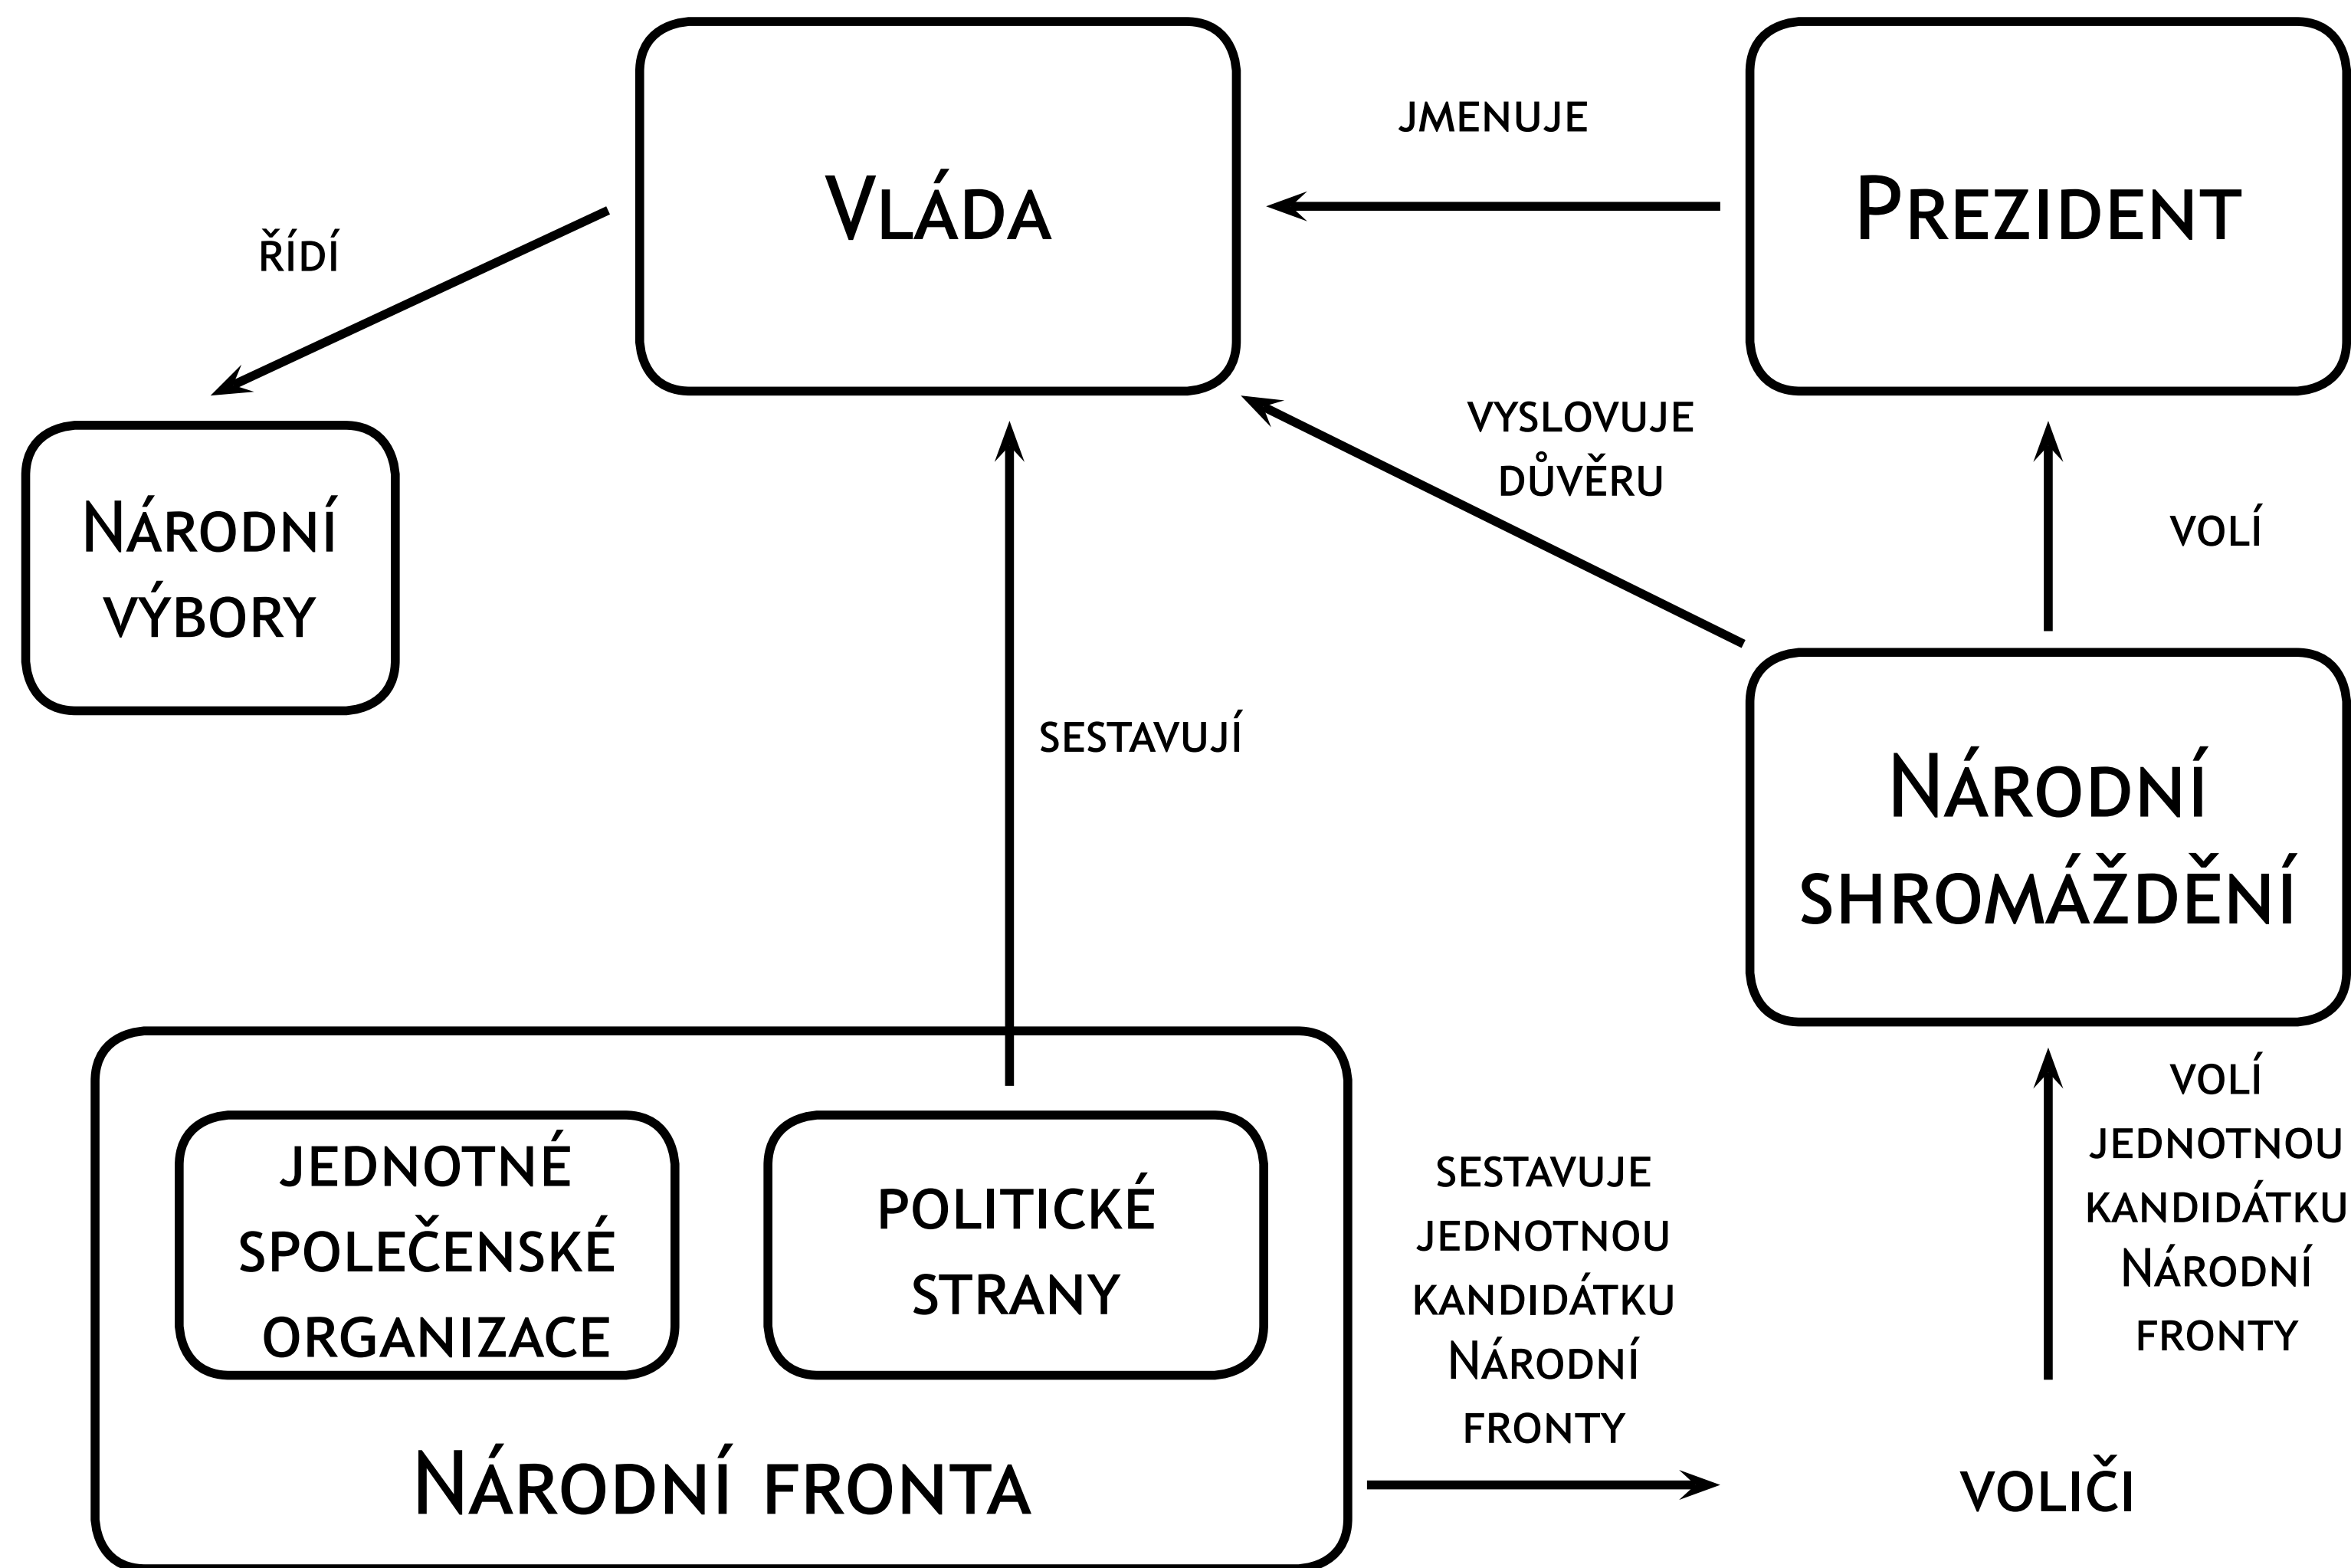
Vláda

jmenuje

Prezident

řídí

Národní výbory

vyslovuje důvěru

volí

sestavují

Národní shromáždění

volí jednotnou kandidátku Národní fronty

Jednotné společenské organizace

Politické strany

sestavuje jednotnou kandidátku Národní fronty

Národní fronta

voliči